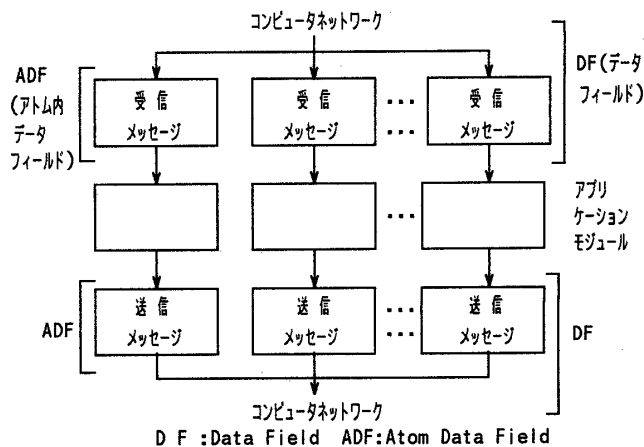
コンピュータネットワーク

ADF (アトム内データフィールド)

DF (データフィールド)

受信
メッセージ

受信
メッセージ

…
…

受信
メッセージ

…

アプリケーションモジュール

送信
メッセージ

送信
メッセージ

…
…

送信
メッセージ

ADF

DF

コンピュータネットワーク

D F :Data Field ADF:Atom Data Field